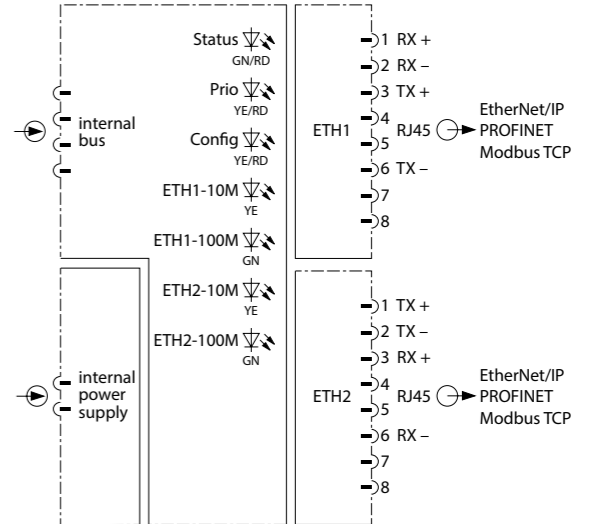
Status
GN/RD
Prio
YE/RD
Config
YE/RD
ETH1-10M
YE
ETH1-100M
GN
ETH2-10M
YE
ETH2-100M
GN

internal
bus

internal
power
supply

ETH1
1 RX +
2 RX –
3 TX +
4
RJ45
5
6 TX –
7
8
EtherNet/IP
PROFINET
Modbus TCP

ETH2
1 TX +
2 TX –
3 RX +
4
RJ45
5
6 RX –
7
8
EtherNet/IP
PROFINET
Modbus TCP